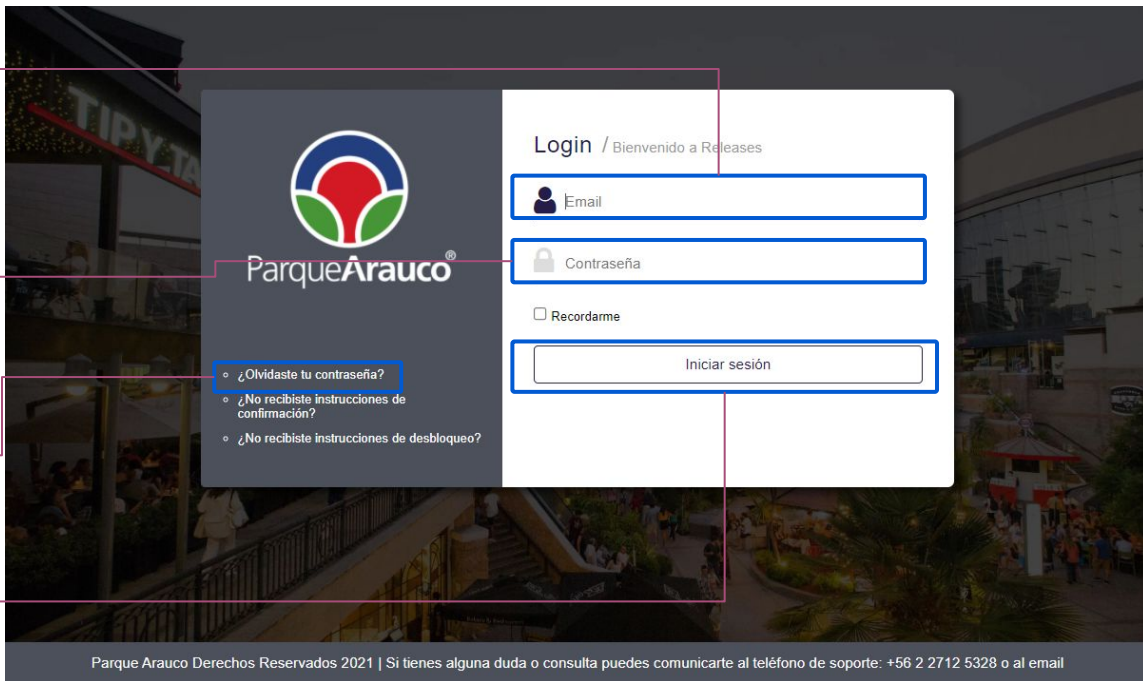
ParqueArauco®

¿Olvidaste tu contraseña?

¿No recibiste instrucciones de confirmación?

¿No recibiste instrucciones de desbloqueo?

Login / Bienvenido a Releases

Email

Contraseña

Recordarme

Iniciar sesión

Parque Arauco Derechos Reservados 2021 | Si tienes alguna duda o consulta puedes comunicarte al teléfono de soporte: +56 2 2712 5328 o al email